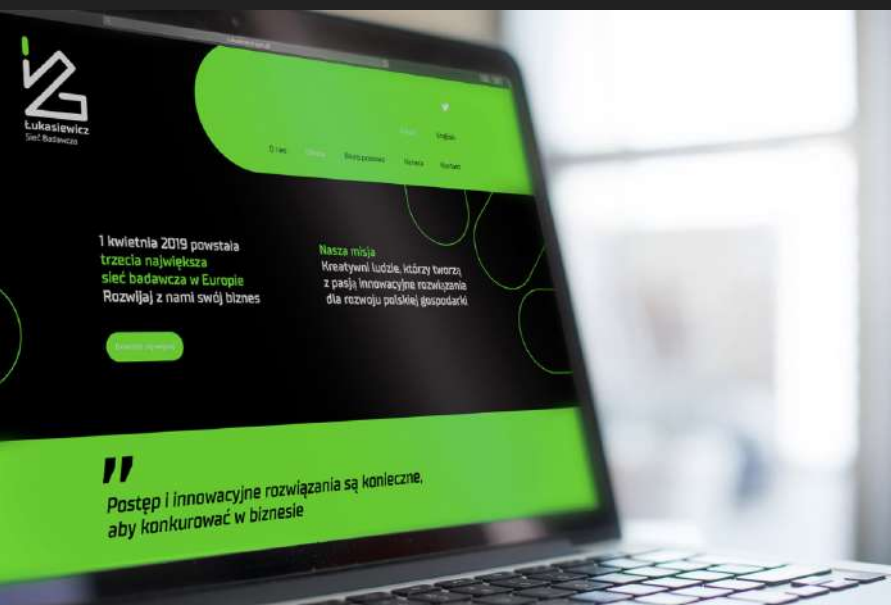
Łukasiewicz
Sieć Badawcza

English

O nas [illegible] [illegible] Kariera Kontakt

1 kwietnia 2019 powstała trzecia największa sieć badawcza w Europie
Rozwijaj z nami swój biznes

Nasza misja
Kreatywni ludzie, którzy tworzą z pasją innowacyjne rozwiązania dla rozwoju polskiej gospodarki

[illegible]

"
Postęp i innowacyjne rozwiązania są konieczne, aby konkurować w biznesie